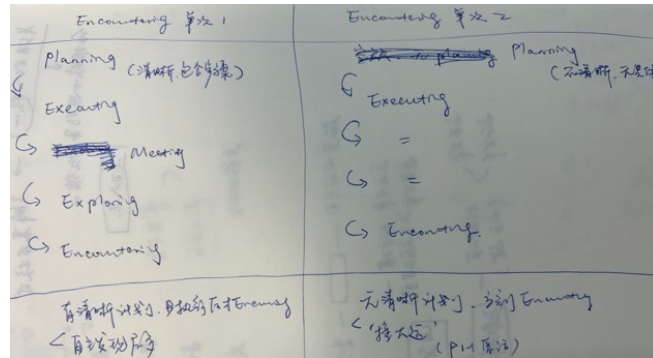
Encountering 第次 1

Planning (清晰 包含结果)

Executing

Meeting

Exploring

Encountering

有清晰计划，目标明确 Encountering

< 有谈成功

Encountering 第次 2

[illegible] Planning (不清晰，不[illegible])

Executing

=

=

Encountering.

无清晰计划，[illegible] Encountering

< "撞大运"

(P14 原话)